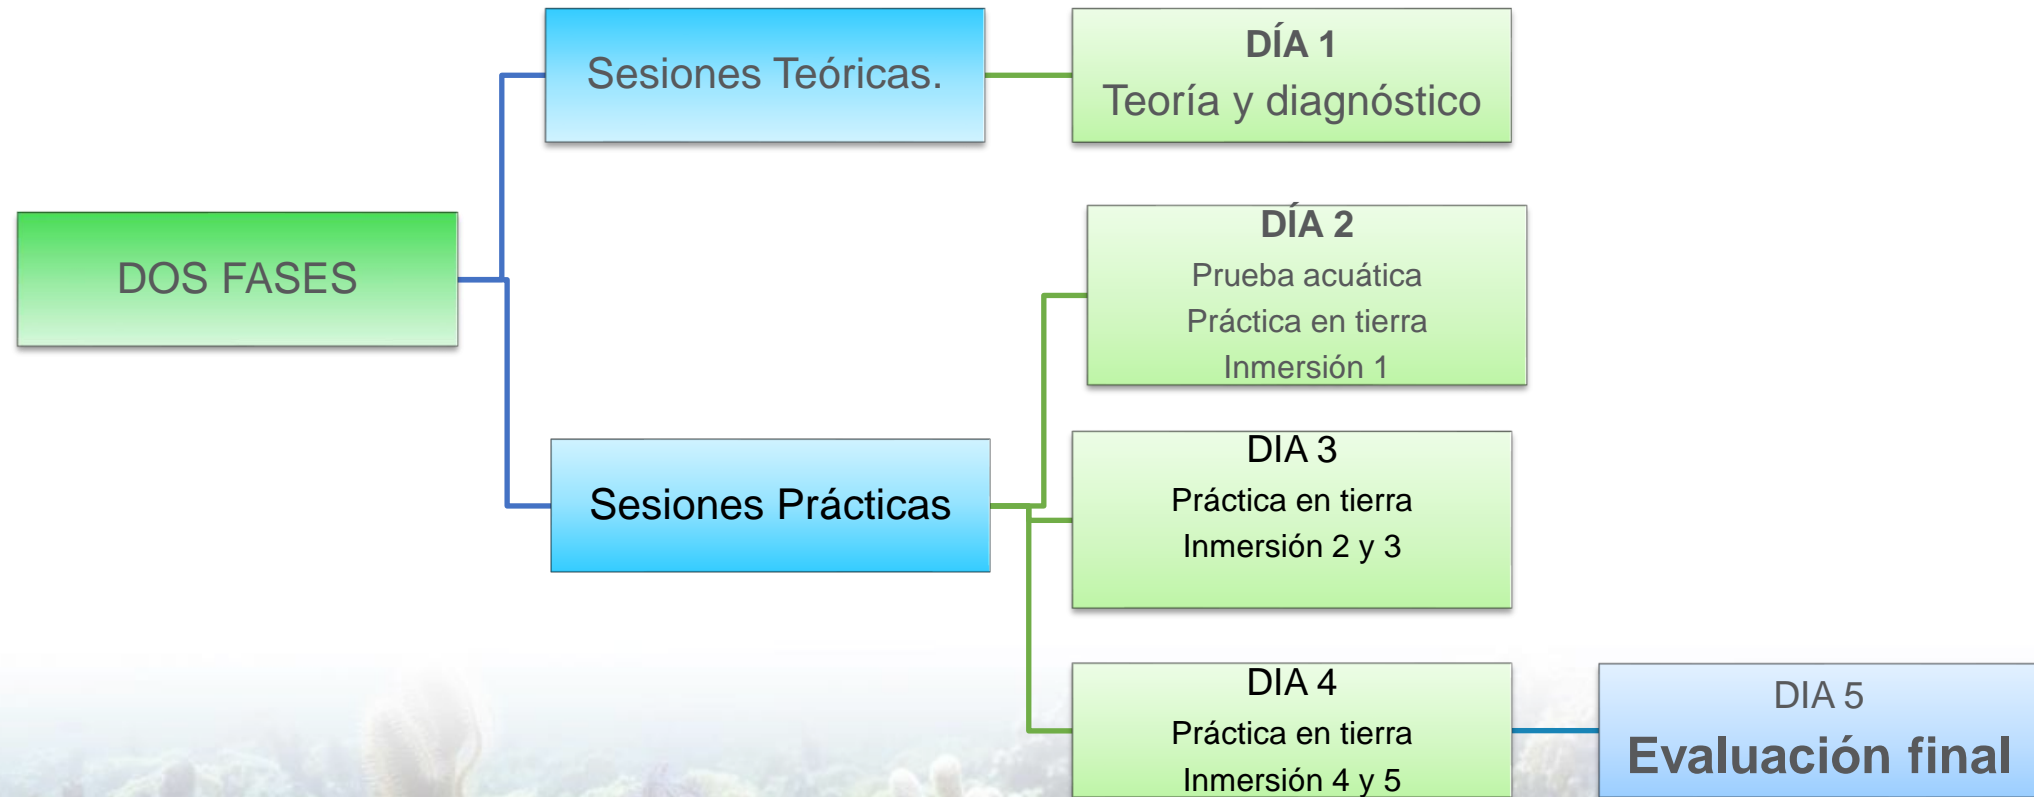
DOS FASES

Sesiones Teóricas.

DÍA 1
Teoría y diagnóstico

Sesiones Prácticas

DÍA 2
Prueba acuática
Práctica en tierra
Inmersión 1

DIA 3
Práctica en tierra
Inmersión 2 y 3

DIA 4
Práctica en tierra
Inmersión 4 y 5

DIA 5
Evaluación final